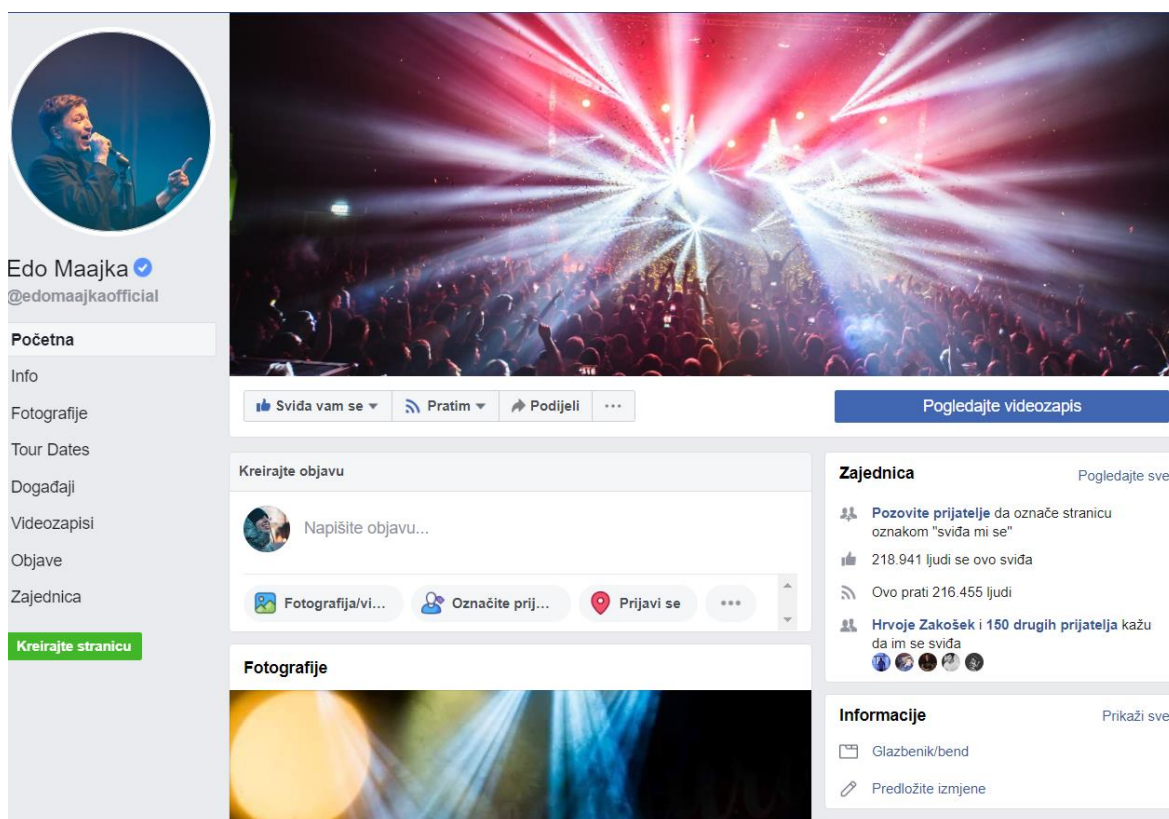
Edo Maajka
@edomaajkaofficial

Početna
Info
Fotografije
Tour Dates
Događaji
Videozapisi
Objave
Zajednica

Kreirajte stranicu

Sviđa vam se ▾ Pratim ▾ Podijeli ···

Pogledajte videozapis

Kreirajte objavu

Napišite objavu...

Fotografija/vi... Označite prij... Prijavi se ···

Fotografije

Zajednica
Pogledajte sve

Pozovite prijatelje da označe stranicu oznakom "sviđa mi se"

218.941 ljudi se ovo sviđa

Ovo prati 216.455 ljudi

Hrvoje Zakošek i 150 drugih prijatelja kažu da im se sviđa

Informacije
Prikaži sve

Glazbenik/bend

Predložite izmjene